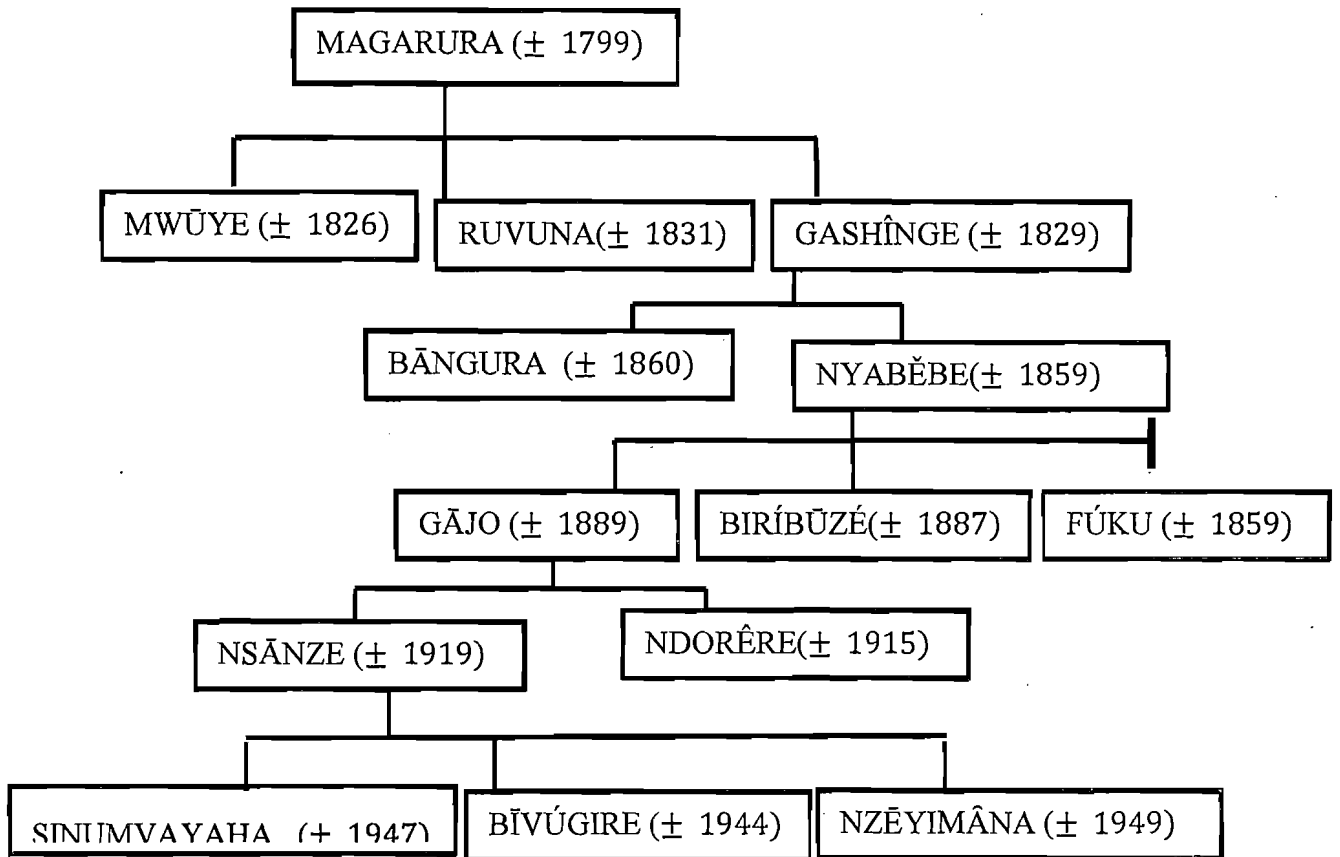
MAGARURA ($\pm$ 1799)

MWŪYE ($\pm$ 1826)

RUVUNA($\pm$ 1831)

GASHÎNGE ($\pm$ 1829)

BĀNGURA ($\pm$ 1860)

NYABĔBE($\pm$ 1859)

GĀJO ($\pm$ 1889)

BIRÍBŪZÉ($\pm$ 1887)

FÚKU ($\pm$ 1859)

NSĀNZE ($\pm$ 1919)

NDORÊRE($\pm$ 1915)

SINUMVAYAHA ($\pm$ 1947)

BĪVÚGIRE ($\pm$ 1944)

NZĒYIMÂNA ($\pm$ 1949)